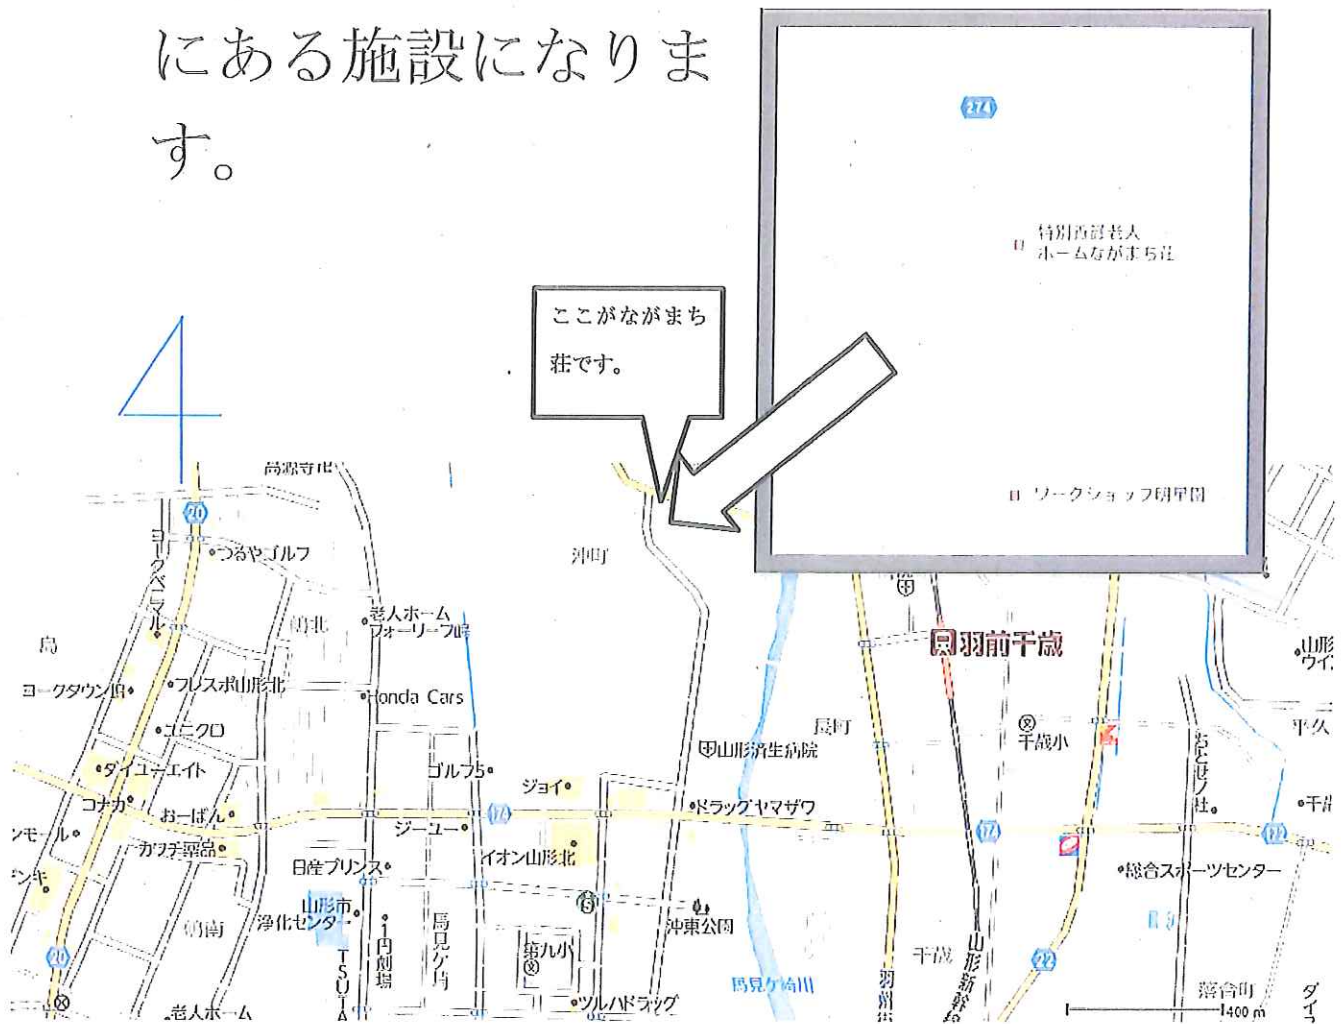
にある施設になります。

4

ここがながまち荘です。

274

特別養護老人ホームながまち荘

ワークショップ明星園

高源寺北

20

つるやゴルフ

ヨークベニマル

沖町

老人ホームフォーリーフ峰

羽前千歳

山形ウイ

ヨークタウン

フレスポ山形北

Honda Cars

ユニクロ

長町

山形済生病院

千歳小

平久

ダイユーエイト

ゴルフ5

ジョイ

おとせ

コナカ

おーばん

ドラッグヤマザワ

ジーユー

17

22

千

ンモール

カワチ薬品

イオン山形北

総合スポーツセンター

日産プリンス

山形市浄化センター

沖東公園

TSUTAYA

円劇場

馬見ケ崎

第九小

千歳

山形新幹線

羽前街

ツルハドラッグ

馬見ケ崎川

落合町

400 m

老人ホーム

ダイ